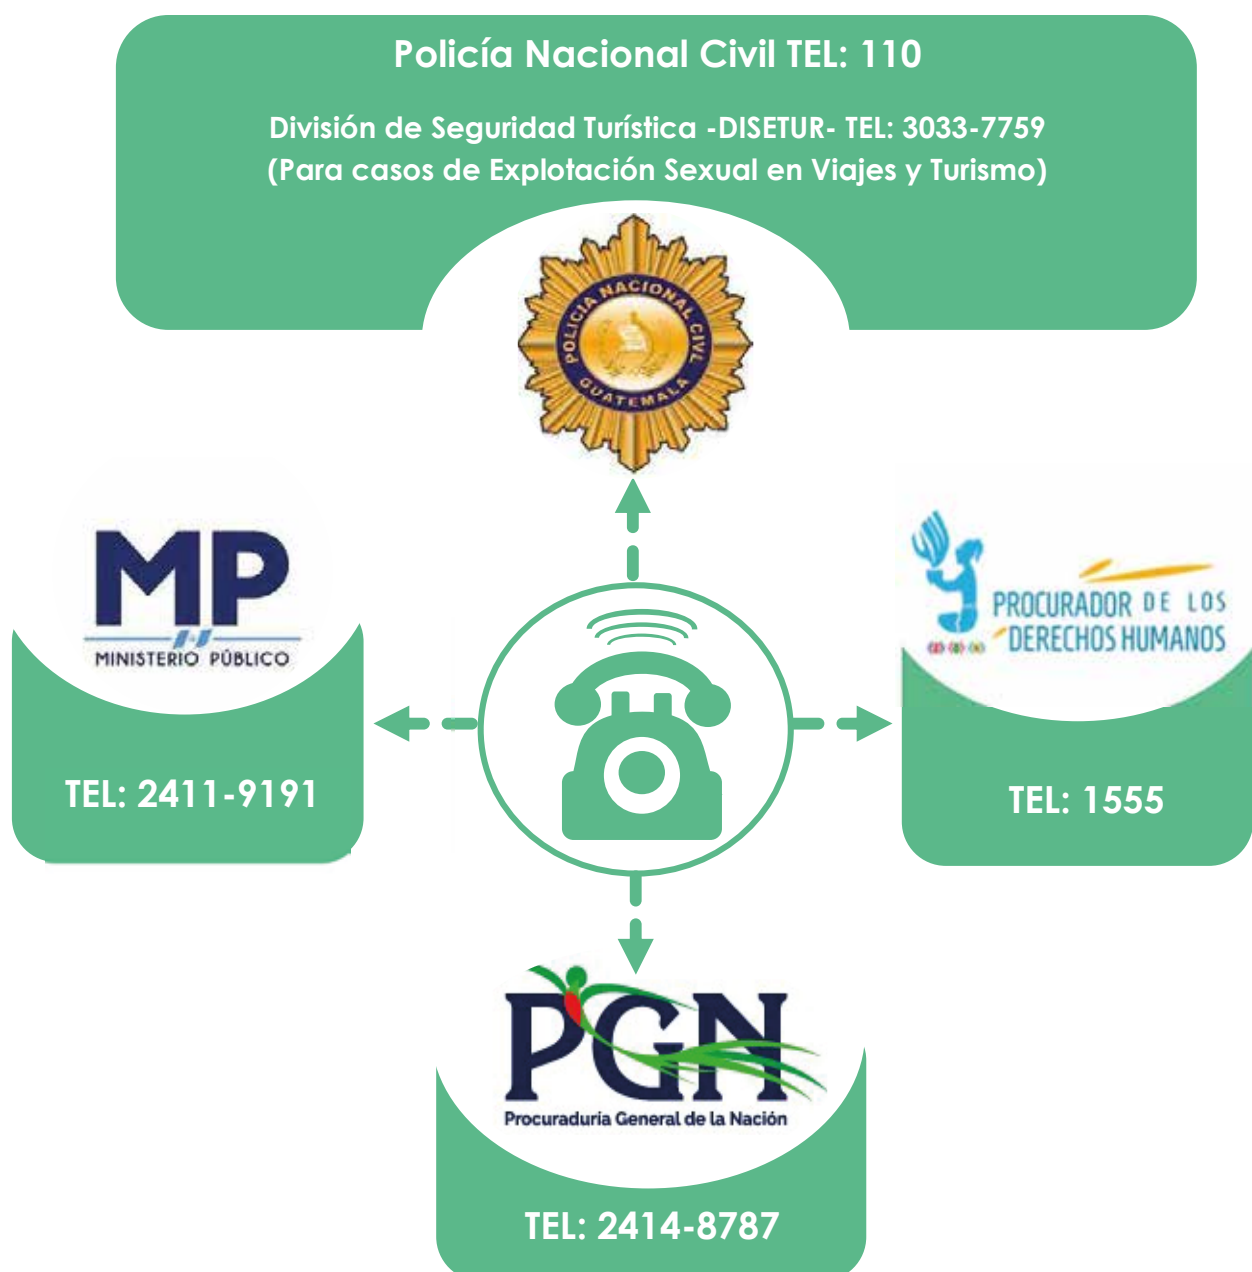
Policía Nacional Civil TEL: 110

División de Seguridad Turística -DISETUR- TEL: 3033-7759
(Para casos de Explotación Sexual en Viajes y Turismo)

POLICIA NACIONAL CIVIL GUATEMALA

MP
MINISTERIO PÚBLICO

TEL: 2411-9191

PROCURADOR DE LOS DERECHOS HUMANOS

TEL: 1555

PGN
Procuraduria General de la Nación

TEL: 2414-8787